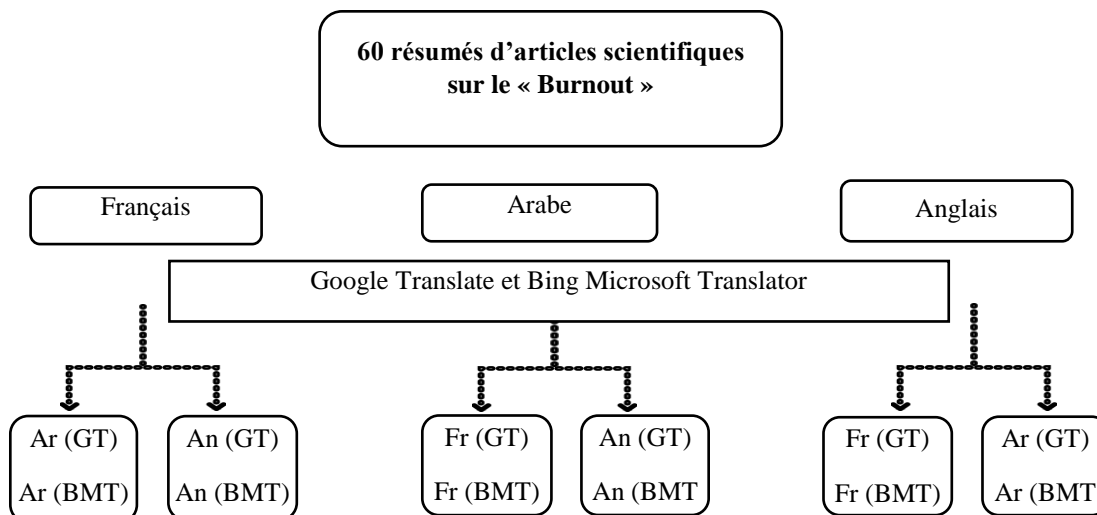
60 résumés d’articles scientifiques sur le « Burnout »

Français

Arabe

Anglais

Google Translate et Bing Microsoft Translator

Ar (GT)
Ar (BMT)

An (GT)
An (BMT)

Fr (GT)
Fr (BMT)

An (GT)
An (BMT

Fr (GT)
Fr (BMT)

Ar (GT)
Ar (BMT